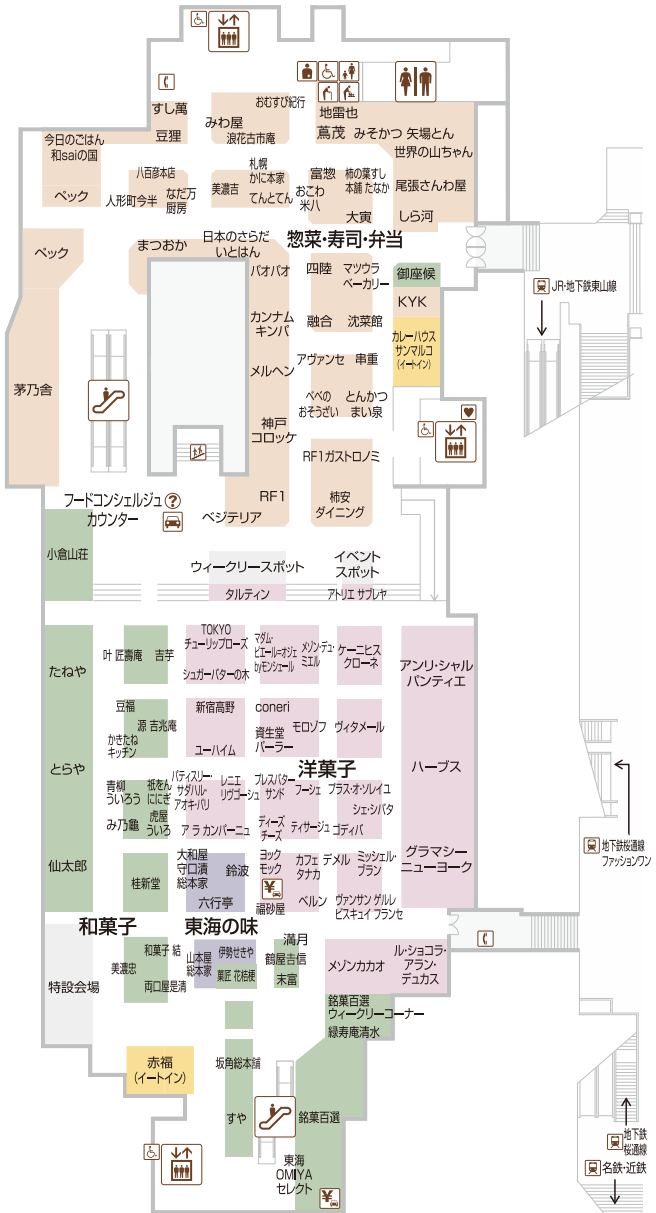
すし萬
豆狸
おむすび紀行
みわ屋
浪花古市庵
地雷也
蔦茂
みそかつ 矢場とん
世界の山ちゃん
今日のごはん 和saiの国
ベック
八百彦本店
人形町今半
なだ万厨房
美濃吉
札幌かに本家
てんとてん
富惣
おこわ米八
柿の葉すし本舗 たなか
尾張さんわ屋
大寅
しら河
ベック
まつおか
日本のさらだ いとはん
惣菜・寿司・弁当
パオパオ
四陸
マツウラベーカリー
御座候
KYK
カンナムキンパ
融合
沈菜館
カレーハウス サンマルコ (イートイン)
JR・地下鉄東山線
茅乃舎
メルヘン
アヴァンセ
串重
べべのおそうざい
とんかつまい泉
神戸コロッケ
RF1ガストロノミ
RF1
ベジテリア
柿安ダイニング
フードコンシェルジュ カウンター
小倉山荘
ウィークリースポット
タルティン
イベントスポット
アトリエ サブレヤ
たねや
叶 匠壽庵
吉芋
TOKYOチューリップローズ
シュガーバターの木
マダム・ピエール・ルーガン・ジュセッペ・モンジュロール
メゾン・デュ・ミエル
ケーニヒスクローネ
アンリ・シャルパンティエ
豆福
源 吉兆庵
かきたねキッチン
新宿高野
ユーハイム
coneri
資生堂パーラー
モロゾフ
ヴィタメール
とらや
洋菓子
ハーブス
青柳ういろう
祇をんにしき
パティスリー・サダハル・アオキ・パリ
レニエ リヴゴーシュ
プレスバターサンド
フーシェ
ブラス・オ・ソレイユ
シェ・シバタ
地下鉄桜通線 ファッションワン
み乃亀
虎屋ういろ
アラ カンパーニュ
ディーズチーズ
ティサージュ
ゴディバ
グラマシーニューヨーク
仙太郎
桂新堂
大和屋守口漬総本家
鈴波
ヨックモック
カフェタナカ
デメル
ミッシェル・ブラン
福砂屋
ベルン
ヴァンサン ゲルレ
ビスキュイ フランセ
六行亭
和菓子
東海の味
和菓子 結
美濃忠
両口屋是清
山本屋総本家
伊勢せきや
菓匠 花桔梗
満月
鶴屋吉信
末富
メゾンカカオ
ル・ショコラ・アラン・デュカス
特設会場
銘菓百選 ウィークリーコーナー
緑寿庵清水
赤福 (イートイン)
坂角総本舗
すや
銘菓百選
東海OMIYAセレクト
地下鉄桜通線
名鉄・近鉄